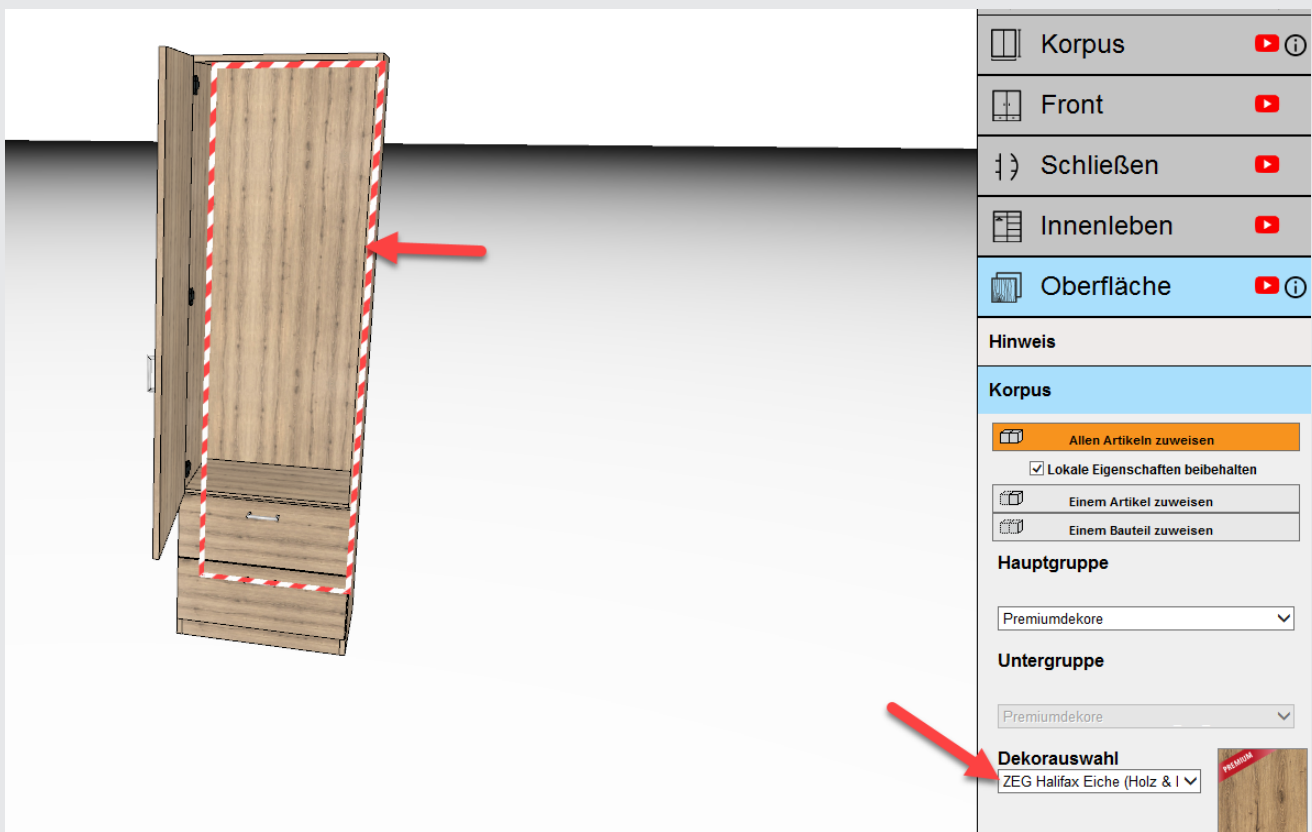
Korpus
Front
Schließen
Innenleben
Oberfläche

Hinweis

Korpus

Allen Artikeln zuweisen
Lokale Eigenschaften beibehalten
Einem Artikel zuweisen
Einem Bauteil zuweisen

Hauptgruppe
Premiumdekore

Untergruppe
Premiumdekore

Dekorauswahl
ZEG Halifax Eiche (Holz & I

PREMIUM